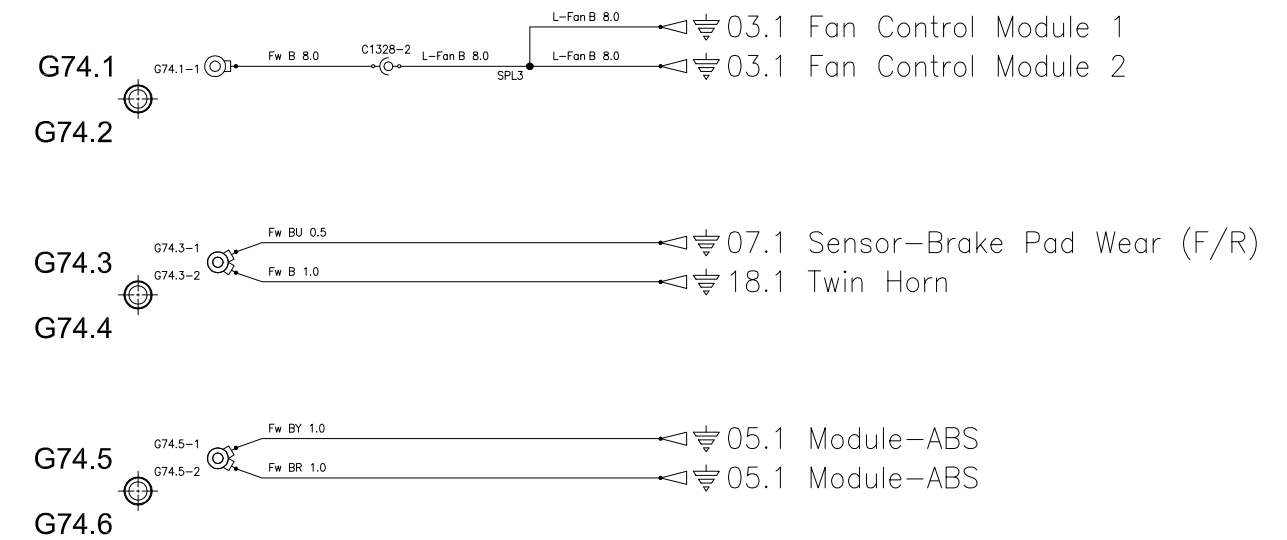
L–Fan B 8.0
03.1 Fan Control Module 1

G74.1 G74.1–1 Fw B 8.0 C1328–2 L–Fan B 8.0 SPL3 L–Fan B 8.0
03.1 Fan Control Module 2

G74.2

G74.3–1 Fw BU 0.5
07.1 Sensor–Brake Pad Wear (F/R)

G74.3 G74.3–2 Fw B 1.0
18.1 Twin Horn

G74.4

G74.5–1 Fw BY 1.0
05.1 Module–ABS

G74.5 G74.5–2 Fw BR 1.0
05.1 Module–ABS

G74.6